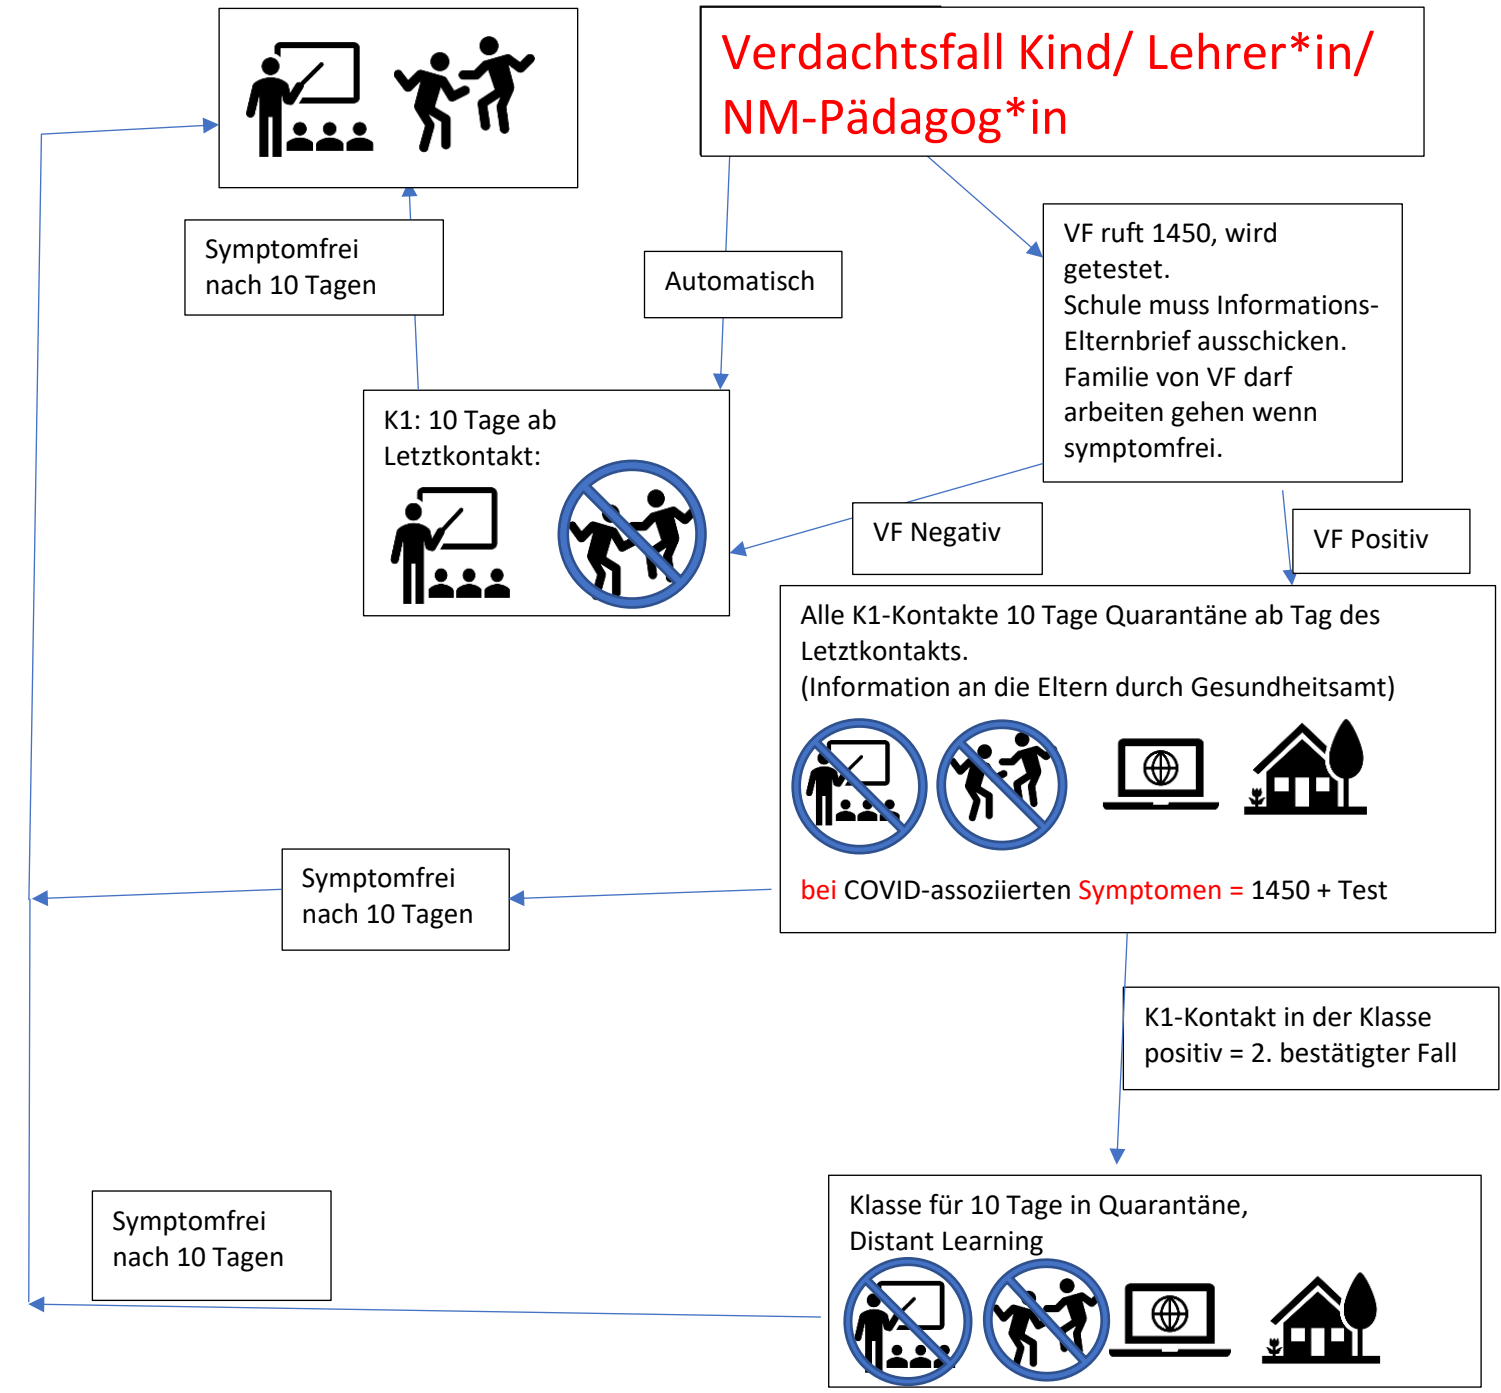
Verdachtsfall Kind/ Lehrer*in/ NM-Pädagog*in

Symptomfrei nach 10 Tagen

Automatisch

VF ruft 1450, wird getestet. Schule muss Informations-Elternbrief ausschicken. Familie von VF darf arbeiten gehen wenn symptomfrei.

K1: 10 Tage ab Letztkontakt:

VF Negativ

VF Positiv

Alle K1-Kontakte 10 Tage Quarantäne ab Tag des Letztkontakts. (Information an die Eltern durch Gesundheitsamt)

bei COVID-assoziierten Symptomen = 1450 + Test

Symptomfrei nach 10 Tagen

K1-Kontakt in der Klasse positiv = 2. bestätigter Fall

Symptomfrei nach 10 Tagen

Klasse für 10 Tage in Quarantäne, Distant Learning